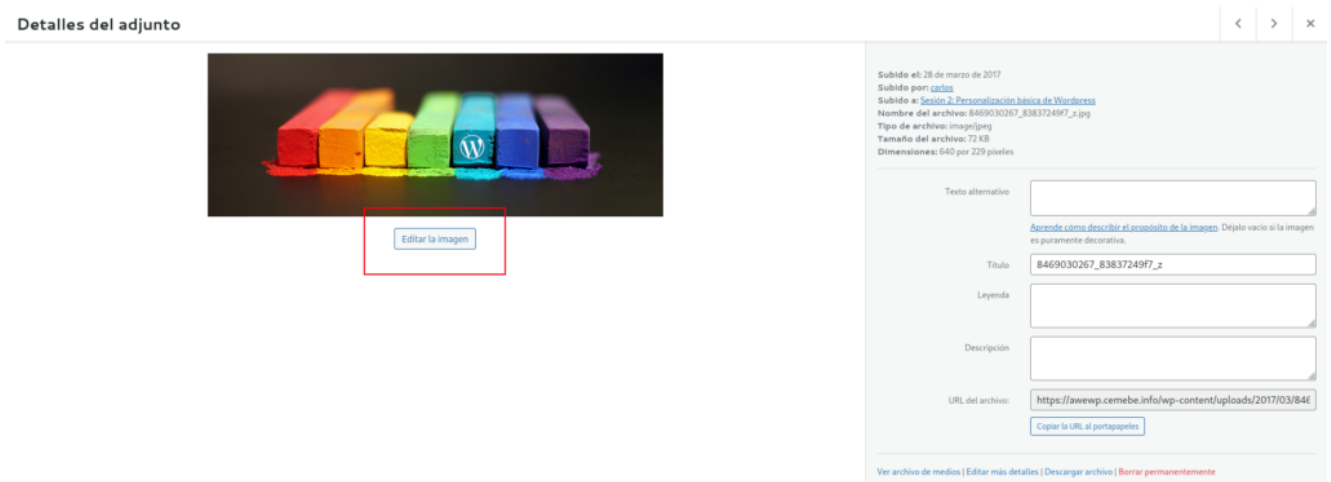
Detalles del adjunto

‹ › ×

Editar la imagen

Subido el: 28 de marzo de 2017
Subido por: carlos
Subido a: Sesión 2: Personalización básica de Wordpress
Nombre del archivo: 8469030267_83837249f7_z.jpg
Tipo de archivo: image/jpeg
Tamaño del archivo: 72 KB
Dimensiones: 640 por 229 píxeles

Texto alternativo

Aprende cómo describir el propósito de la imagen. Déjalo vacío si la imagen es puramente decorativa.

Título 8469030267_83837249f7_z

Leyenda

Descripción

URL del archivo: https://awewp.cemebe.info/wp-content/uploads/2017/03/84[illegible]

Copiar la URL al portapapeles

Ver archivo de medios | Editar más detalles | Descargar archivo | Borrar permanentemente